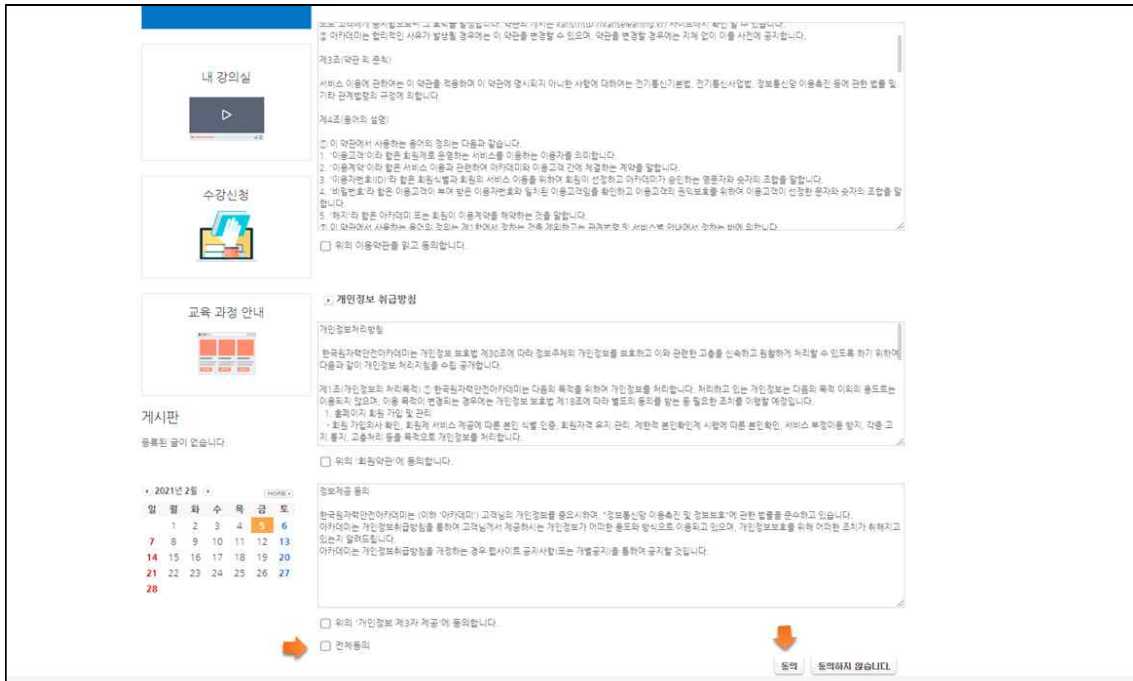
내 강의실

수강신청

교육 과정 안내

게시판

등록된 글이 없습니다.

2021년 2월

MORE

| 일 | 월 | 화 | 수 | 목 | 금 | 토 |
|---|---|---|---|---|---|---|
| | 1 | 2 | 3 | 4 | 5 | 6 |
| 7 | 8 | 9 | 10 | 11 | 12 | 13 |
| 14 | 15 | 16 | 17 | 18 | 19 | 20 |
| 21 | 22 | 23 | 24 | 25 | 26 | 27 |
| 28 | | | | | | |

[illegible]
② 아카데미는 합리적인 사유가 발생될 경우에는 이 약관을 변경할 수 있으며, 약관을 변경할 경우에는 지체 없이 이를 사전에 공지합니다.

제3조(약관 외 준칙)

서비스 이용에 관하여는 이 약관을 적용하며 이 약관에 명시되지 아니한 사항에 대하여는 전기통신기본법, 전기통신사업법, 정보통신망 이용촉진 등에 관한 법률 및 기타 관계법령의 규정에 의합니다.

제4조(용어의 정의)

① 이 약관에서 사용하는 용어의 정의는 다음과 같습니다.
1. '이용고객'이라 함은 회원제로 운영하는 서비스를 이용하는 이용자를 의미합니다.
2. '이용계약'이라 함은 서비스 이용과 관련하여 아카데미와 이용고객 간에 체결하는 계약을 말합니다.
3. '이용자번호(ID)'라 함은 회원식별과 회원의 서비스 이용을 위하여 회원이 선정하고 아카데미가 승인하는 영문자와 숫자의 조합을 말합니다.
4. '비밀번호'라 함은 이용고객이 부여 받은 이용자번호와 일치된 이용고객임을 확인하고 이용고객의 권익보호를 위하여 이용고객이 선정한 문자와 숫자의 조합을 말합니다.
5. '해지'라 함은 회원이 이용계약을 해약하는 것을 말합니다.
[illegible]

위의 이용약관을 읽고 동의합니다.

개인정보 취급방침

개인정보처리방침

한국원자력안전아카데미는 개인정보 보호법 제30조에 따라 정보주체의 개인정보를 보호하고 이와 관련한 고충을 신속하고 원활하게 처리할 수 있도록 하기 위하여 다음과 같이 개인정보 처리지침을 수립·공개합니다.

제1조(개인정보의 처리목적) ① 한국원자력안전아카데미는 다음의 목적을 위하여 개인정보를 처리합니다. 처리하고 있는 개인정보는 다음의 목적 이외의 용도로는 이용되지 않으며, 이용 목적이 변경되는 경우에는 개인정보 보호법 제18조에 따라 별도의 동의를 받는 등 필요한 조치를 이행할 예정입니다.
1. 홈페이지 회원 가입 및 관리
- 회원 가입의사 확인, 회원제 서비스 제공에 따른 본인 식별·인증, 회원자격 유지·관리, 제한적 본인확인제 시행에 따른 본인확인, 서비스 부정이용 방지, 각종 고지·통지, 고충처리 등을 목적으로 개인정보를 처리합니다.

위의 '회원약관'에 동의합니다.

정보제공 동의

한국원자력안전아카데미는 (이하 '아카데미') 고객님의 개인정보를 중요시하며, "정보통신망 이용촉진 및 정보보호"에 관한 법률을 준수하고 있습니다.
아카데미는 개인정보취급방침을 통하여 고객님께서 제공하시는 개인정보가 어떠한 용도와 방식으로 이용되고 있으며, 개인정보보호를 위해 어떠한 조치가 취해지고 있는지 알려드립니다.
아카데미는 개인정보취급방침을 개정하는 경우 웹사이트 공지사항(또는 개별공지)을 통하여 공지할 것입니다.

위의 '개인정보 제3자 제공'에 동의합니다.

전체동의

동의

동의하지 않습니다.